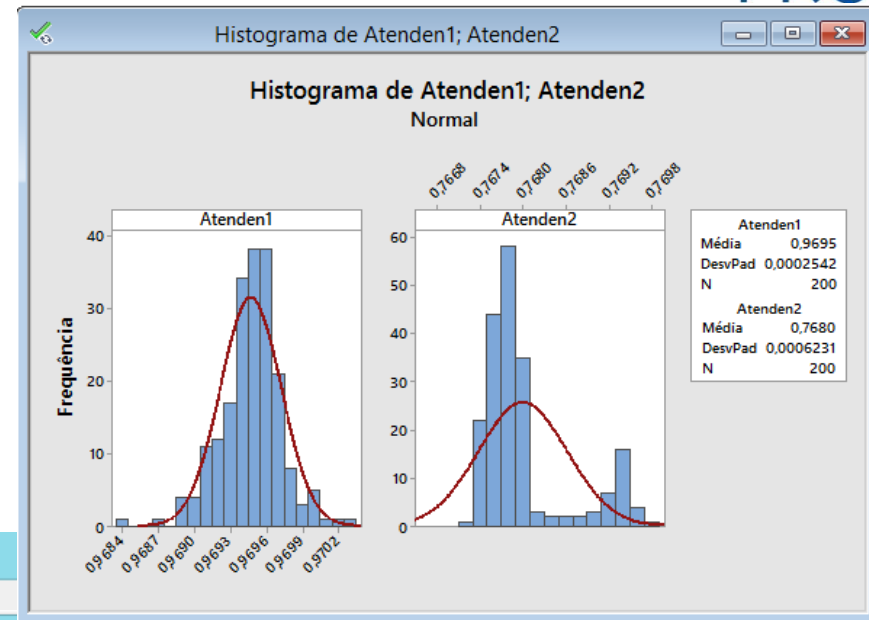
Histograma de Atenden1; Atenden2

Histograma de Atenden1; Atenden2
Normal

Frequência

Atenden1
40
30
20
10
0
0,9684 0,9687 0,9690 0,9693 0,9696 0,9699 0,9702

Atenden2
0,7668 0,7674 0,7680 0,7686 0,7692 0,7698
60
50
40
30
20
10
0

| Atenden1 | |
|---|---|
| Média | 0,9695 |
| DesvPad | 0,0002542 |
| N | 200 |

| Atenden2 | |
|---|---|
| Média | 0,7680 |
| DesvPad | 0,0006231 |
| N | 200 |